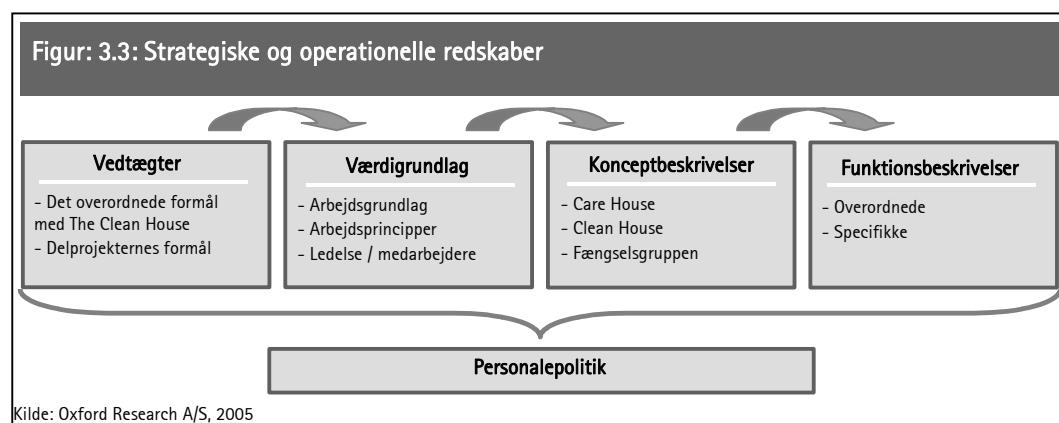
Figur: 3.3: Strategiske og operationelle redskaber

Vedtægter
- Det overordnede formål med The Clean House
- Delprojekternes formål

Værdigrundlag
- Arbejdsgrundlag
- Arbejdsprincipper
- Ledelse / medarbejdere

Konceptbeskrivelser
- Care House
- Clean House
- Fængselsgruppen

Funktionsbeskrivelser
- Overordnede
- Specifikke

Personalepolitik

Kilde: Oxford Research A/S, 2005